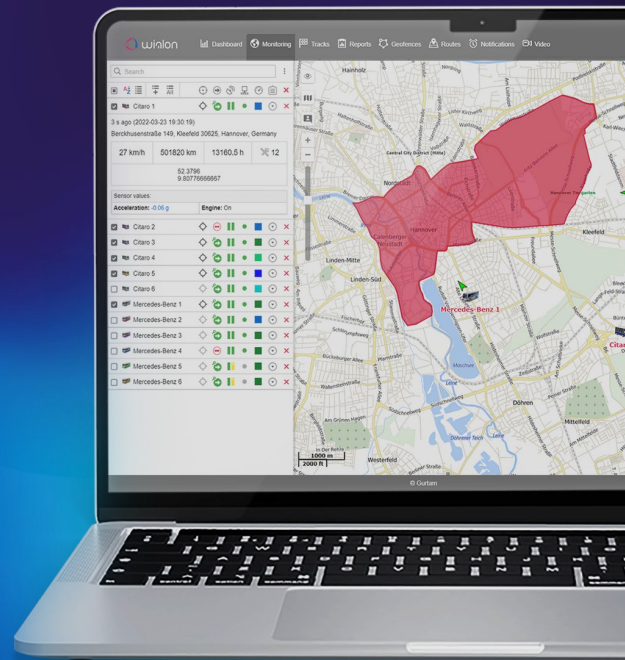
wialon Dashboard Monitoring Tracks Reports Geofences Routes Notifications Video

Search

Citaro 1

3 s ago (2022-03-23 19:30:19)
Berckhusenstraße 149, Kleefeld 30625, Hannover, Germany

| 27 km/h | 501820 km | 13160.5 h | 12 |
|---|---|---|---|

52.3796
9.80776666667

Sensor values:
Acceleration: -0.05 g
Engine: On

Citaro 2
Citaro 3
Citaro 4
Citaro 5
Citaro 6
Mercedes-Benz 1
Mercedes-Benz 2
Mercedes-Benz 3
Mercedes-Benz 4
Mercedes-Benz 5
Mercedes-Benz 6

Hainholz
Nordstadt
Hannover
Calenberger Neustadt
Linden-Mitte
Linden-Süd
Kleefeld
Mercedes-Benz 1
Citar
Döhren
Mittelfeld
Westerfeld
Maschsee
1000 m
2000 ft

© Gurtam